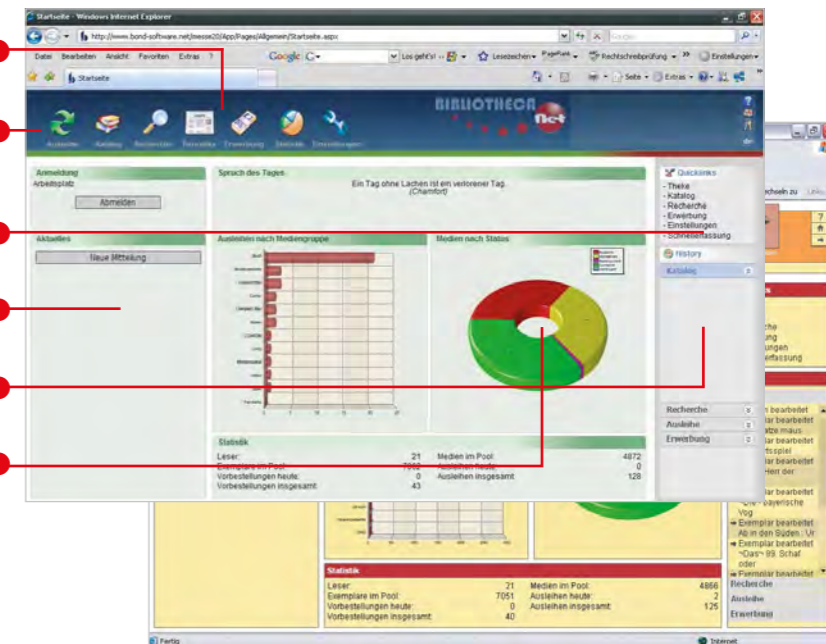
Startseite - Windows Internet Explorer

http://www.bond-software.net/messe20/App/Pages/Allgemein/Startseite.aspx

Datei Bearbeiten Ansicht Favoriten Extras ?

Google

Los geht's!

Lesezeichen

Rechtschreibprüfung

Einstellungen

Startseite

Seite

Extras

BIBLIOTHECA net

Ausleihe Katalog Recherche Thekenliste Erwerbung Statistik Einstellungen

Anmeldung
Arbeitsplatz

Abmelden

Spruch des Tages

Ein Tag ohne Lachen ist ein verlorener Tag.
(Chamfort)

Quicklinks
- Theke
- Katalog
- Recherche
- Erwerbung
- Einstellungen
- Schnellerfassung

History

Katalog

Aktuelles

Neue Mitteilung

Ausleihen nach Mediengruppe

Medien nach Status

Recherche

Ausleihe

Erwerbung

Statistik

| | | | |
|---|---|---|---|
| Leser: | 21 | Medien im Pool: | 4872 |
| Exemplare im Pool: | 7052 | Ausleihen heute: | 0 |
| Vorbestellungen heute: | 0 | Ausleihen insgesamt: | 128 |
| Vorbestellungen insgesamt: | 43 | | |

Exemplar bearbeitet
Exemplar bearbeitet
Exemplar bearbeitet
Exemplar bearbeitet
~Die~ bayerische Vog
Exemplar bearbeitet
Ab in den Süden : Ur
Exemplar bearbeitet
~Das~ 99. Schaf oder
Exemplar bearbeitet

Recherche
Ausleihe
Erwerbung

Statistik

| | | | |
|---|---|---|---|
| Leser: | 21 | Medien im Pool: | 4866 |
| Exemplare im Pool: | 7051 | Ausleihen heute: | 2 |
| Vorbestellungen heute: | 0 | Ausleihen insgesamt: | 125 |
| Vorbestellungen insgesamt: | 40 | | |

Fertig

Internet